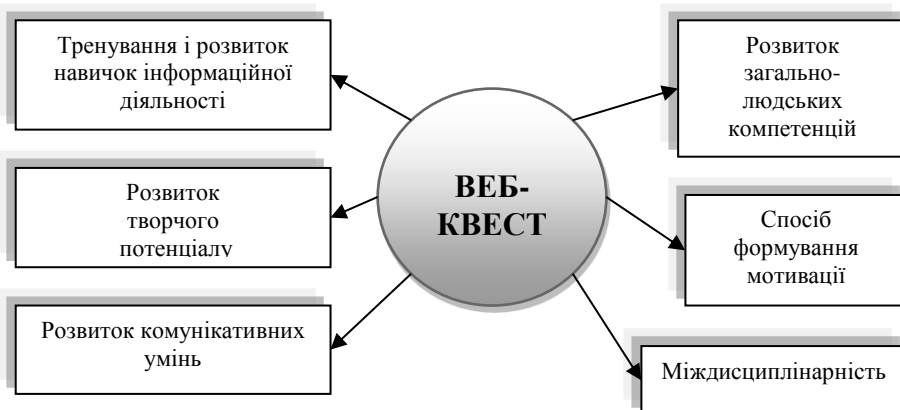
Тренування і розвиток навичок інформаційної діяльності

Розвиток творчого потенціалу

Розвиток комунікативних умінь

ВЕБ-КВЕСТ

Розвиток загально-людських компетенцій

Спосіб формування мотивації

Міждисциплінарність